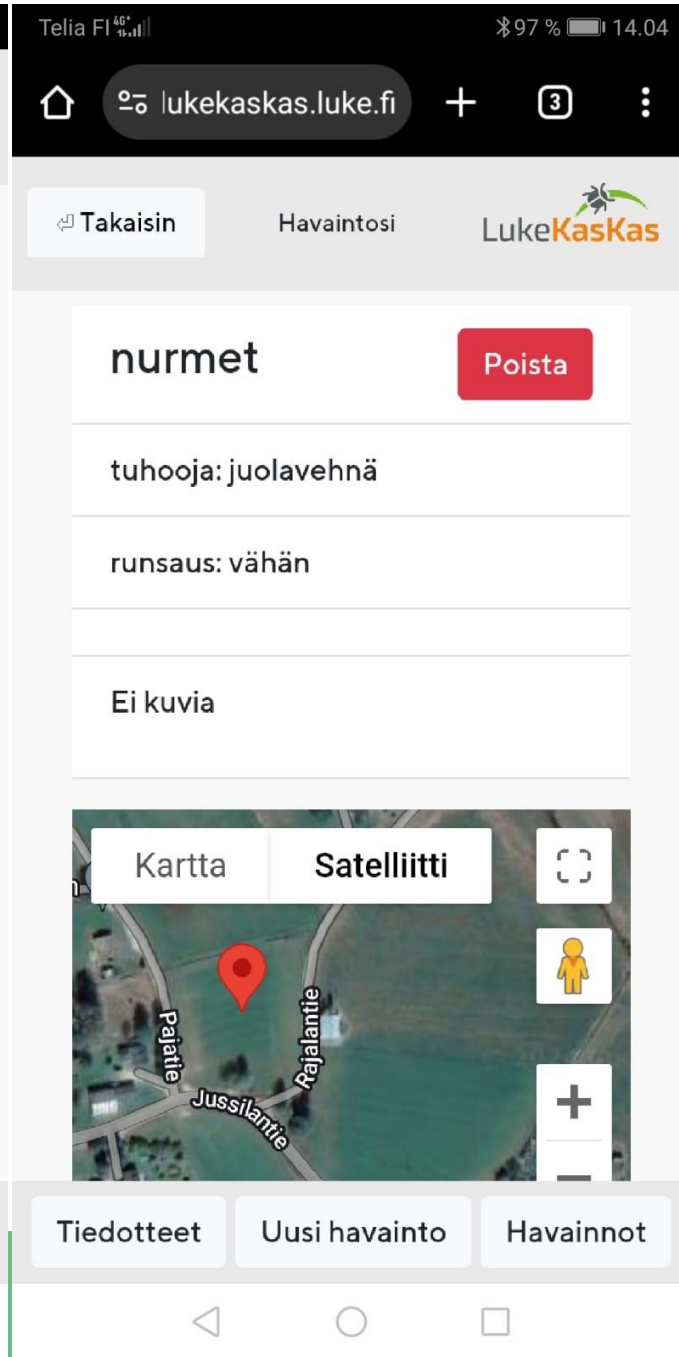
Telia FI 4G 97 % 14.04

lukekaskas.luke.fi + 3

Takaisin Havaintosi LukeKasKas

nurmet Poista

tuhooja: juolavehnä

runsaus: vähän

Ei kuvia

Kartta Satelliitti

Pajatie
Rajalantie
Jussilantie

+

Tiedotteet Uusi havainto Havainnot